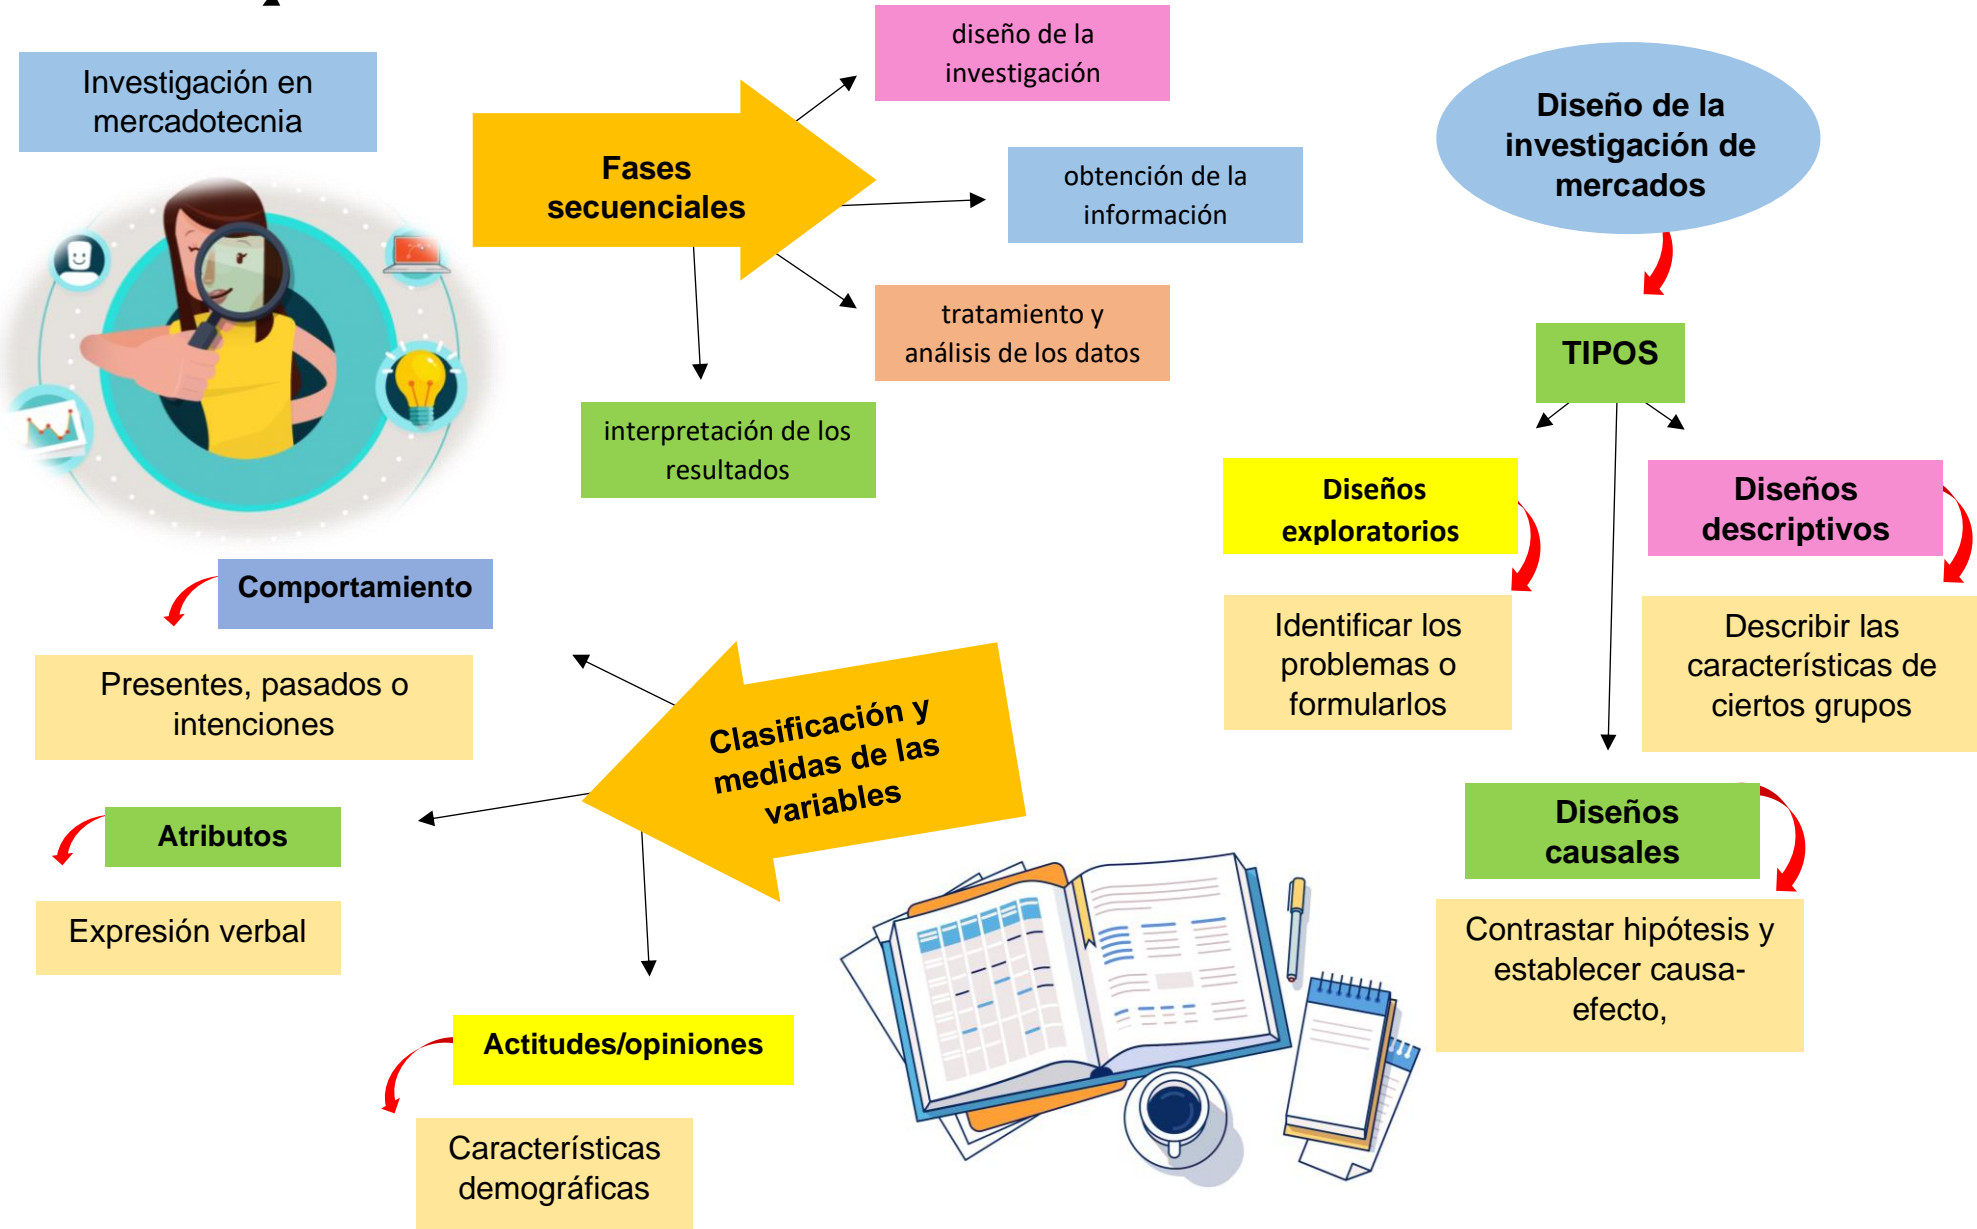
Investigación en mercadotecnia

Fases secuenciales

diseño de la investigación

obtención de la información

tratamiento y análisis de los datos

interpretación de los resultados

Diseño de la investigación de mercados

TIPOS

Diseños exploratorios

Identificar los problemas o formularlos

Diseños descriptivos

Describir las características de ciertos grupos

Diseños causales

Contrastar hipótesis y establecer causa-efecto,

Comportamiento

Presentes, pasados o intenciones

Clasificación y medidas de las variables

Atributos

Expresión verbal

Actitudes/opiniones

Características demográficas